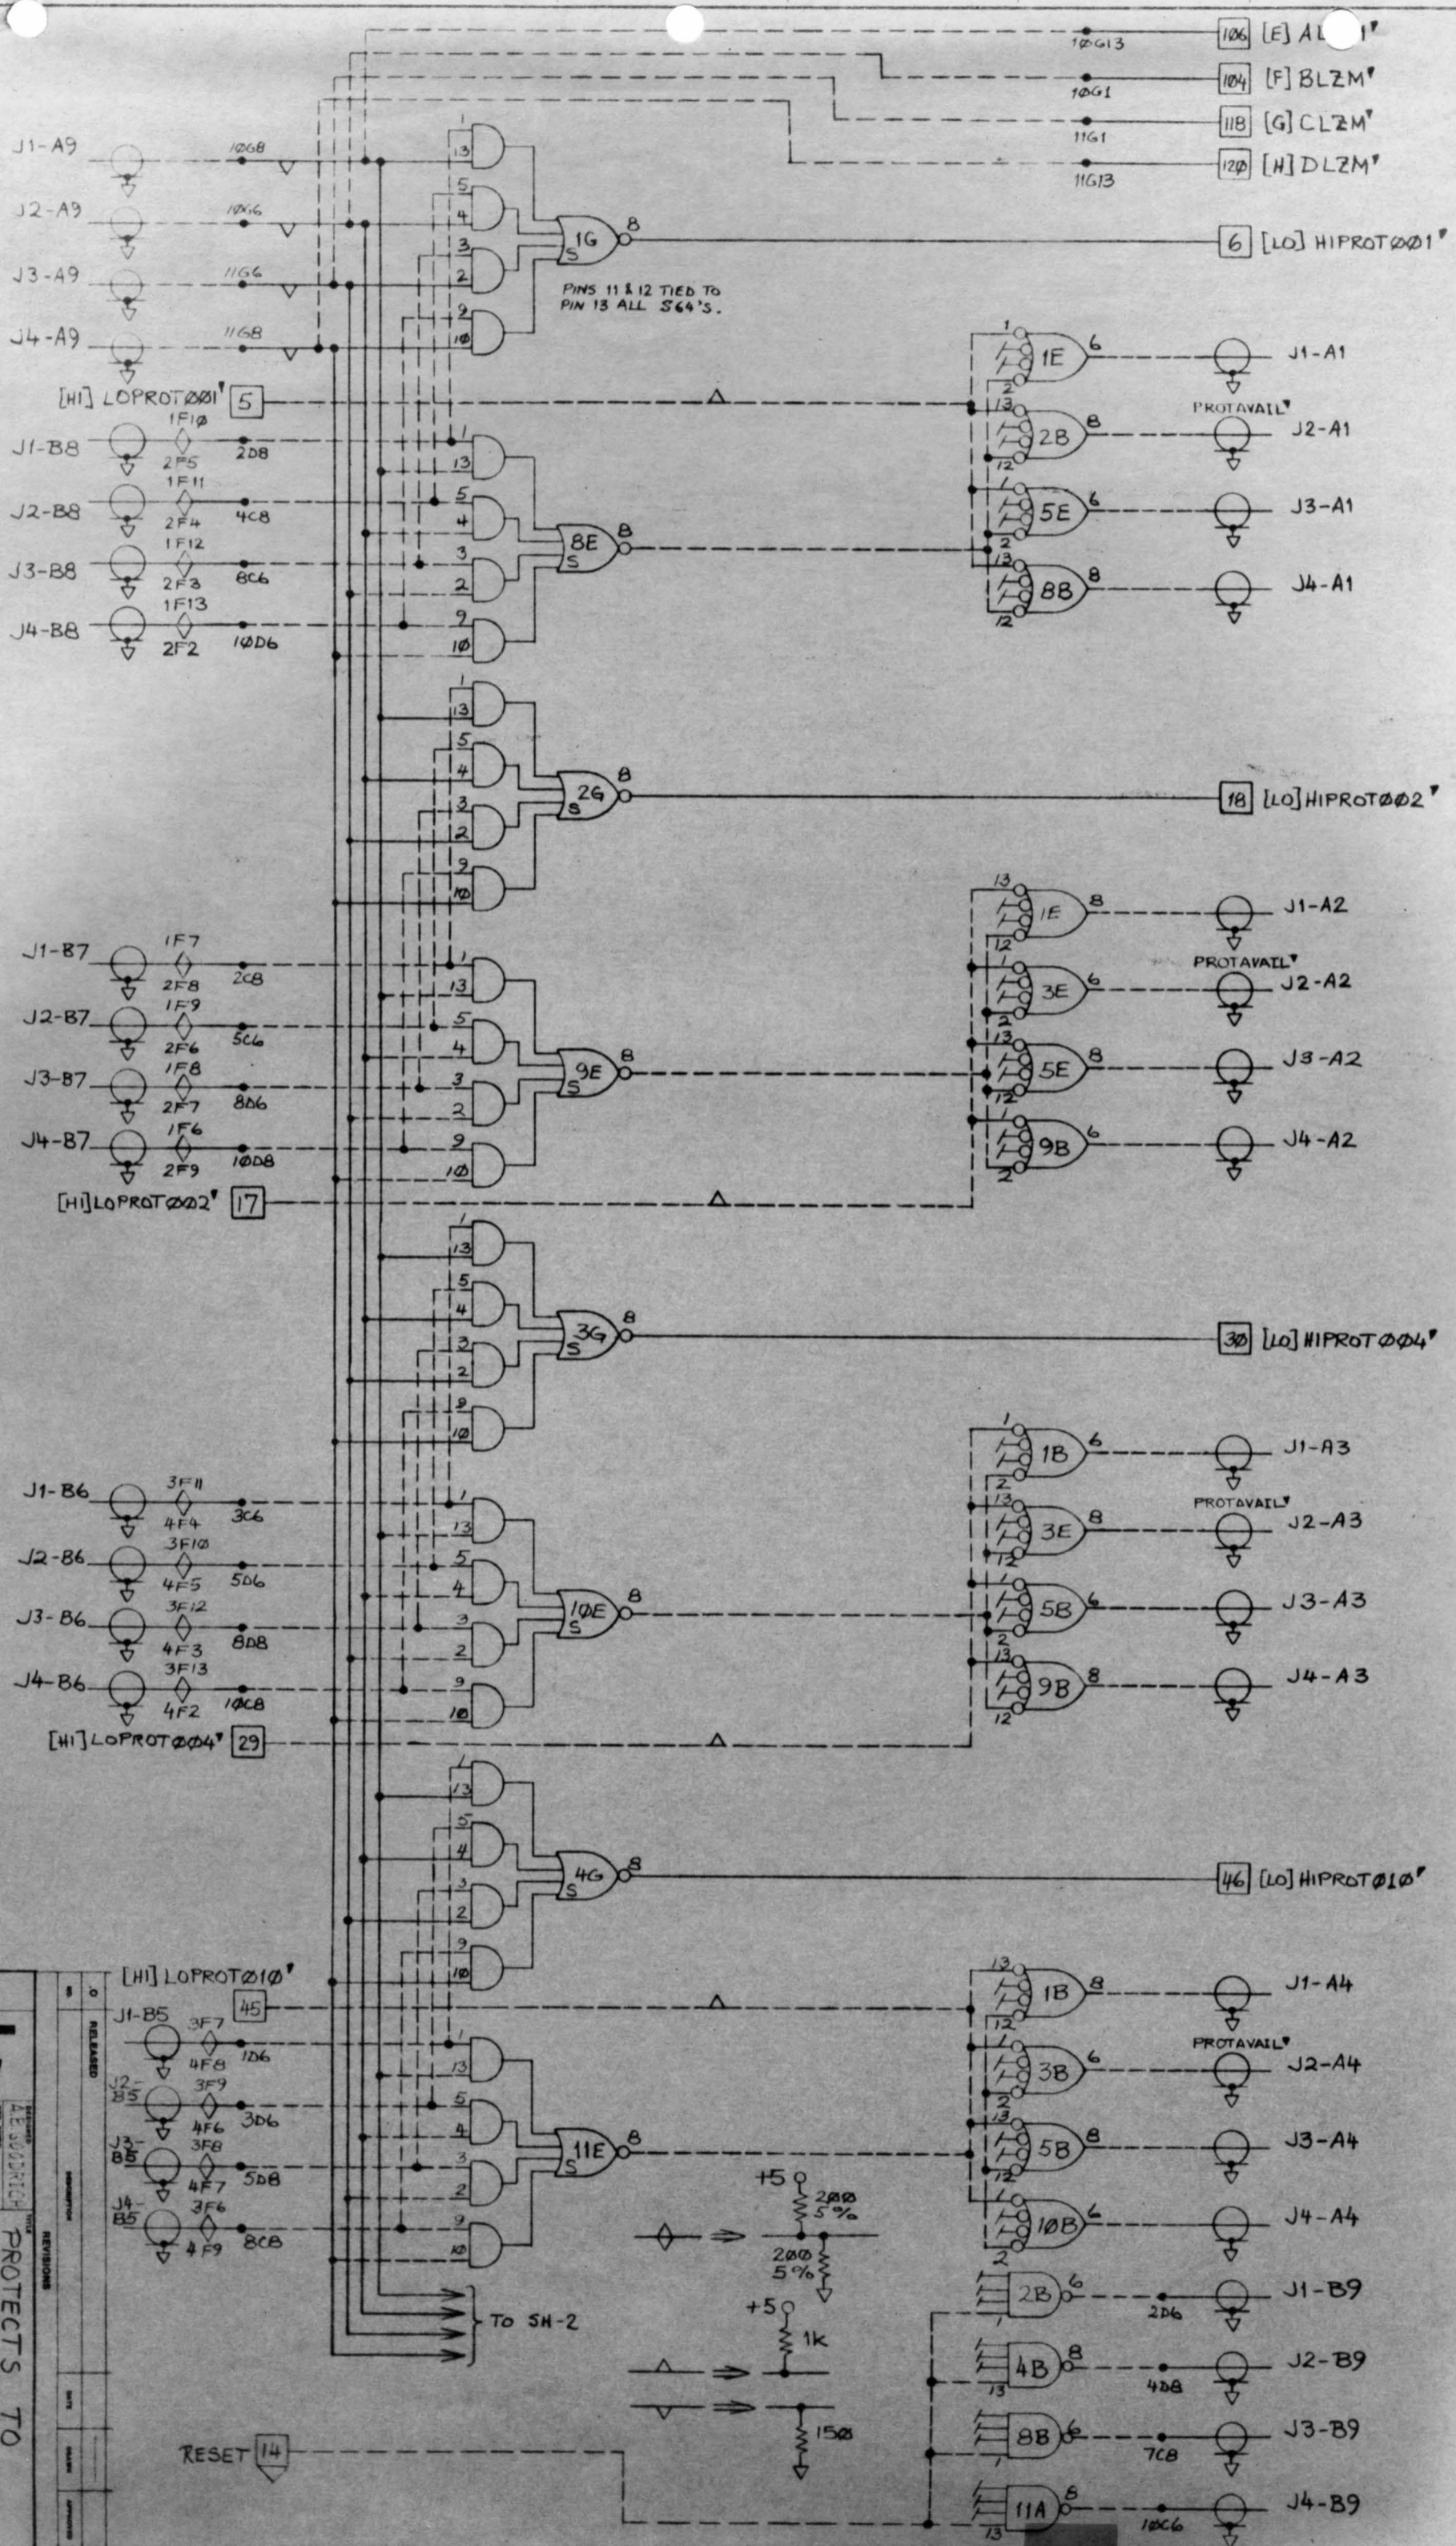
1ØG13 [1Ø6] [E] AL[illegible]1'
1ØG1 [1Ø4] [F] BLZM'
11G1 [118] [G] CLZM'
11G13 [12Ø] [H] DLZM'

J1-A9 1ØG8
J2-A9 1ØG6
J3-A9 11G6
J4-A9 11G8

1 13 5 4 3 2 9 1Ø
1G 8 S
[6] [LO] HIPROTØØ1'

PINS 11 & 12 TIED TO PIN 13 ALL S64'S.

[HI] LOPROTØØ1' [5]

J1-B8 1F1Ø 2F5 2D8
J2-B8 1F11 2F4 4C8
J3-B8 1F12 2F3 8C6
J4-B8 1F13 2F2 1ØD6

8E 8 S

1E 6 J1-A1
2B 8 PROTAVAIL' J2-A1
5E 6 J3-A1
8B 8 J4-A1

2G 8 S
[18] [LO] HIPROTØØ2'

1E 8 J1-A2
3E 6 PROTAVAIL' J2-A2
5E 8 J3-A2
9B 6 J4-A2

J1-B7 1F7 2F8 2C8
J2-B7 1F9 2F6 5C6
J3-B7 1F8 2F7 8D6
J4-B7 1F6 2F9 1ØD8

9E 8 S

[HI]LOPROTØØ2' [17]

3G 8 S
[3Ø] [LO] HIPROTØØ4'

1B 6 J1-A3
3E 8 PROTAVAIL' J2-A3
5B 6 J3-A3
9B 8 J4-A3

J1-B6 3F11 4F4 3C6
J2-B6 3F1Ø 4F5 5D6
J3-B6 3F12 4F3 8D8
J4-B6 3F13 4F2 1ØC8

1ØE 8 S

[HI]LOPROTØØ4' [29]

4G 8 S
[46] [LO] HIPROTØ1Ø'

[HI] LOPROTØ1Ø' [45]

J1-B5 3F7 4F8 1D6
J2-B5 3F9 4F6 3D6
J3-B5 3F8 4F7 5D8
J4-B5 3F6 4F9 8C8

11E 8 S

1B 8 J1-A4
3B 6 PROTAVAIL' J2-A4
5B 8 J3-A4
1ØB 6 J4-A4

+5 2ØØ 5%
2ØØ 5%
+5 1k
15Ø

TO SH-2

2B 6 2D6 J1-B9
4B 8 4D8 J2-B9
8B 6 7C8 J3-B9
11A 8 1ØC6 J4-B9

RESET [14]

RELEASED
REVISIONS
A E GOODRICH
PROTECTS TO